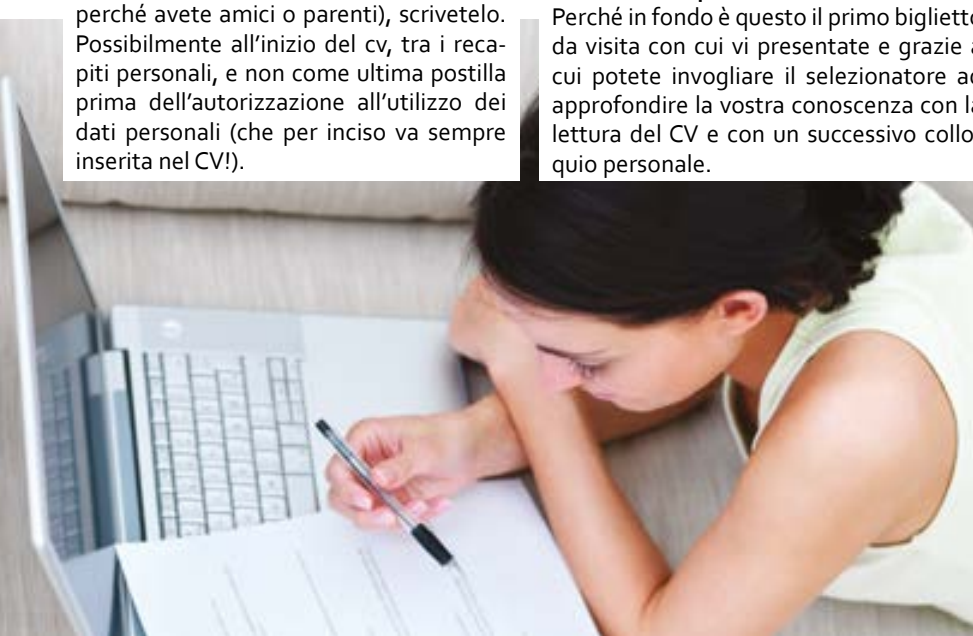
perché avete amici o parenti), scrivetelo. Possibilmente all'inizio del cv, tra i recapiti personali, e non come ultima postilla prima dell'autorizzazione all'utilizzo dei dati personali (che per inciso va sempre inserita nel CV!).

Perché in fondo è questo il primo bigliett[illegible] da visita con cui vi presentate e grazie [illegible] cui potete invogliare il selezionatore a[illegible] approfondire la vostra conoscenza con l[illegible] lettura del CV e con un successivo collo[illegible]quio personale.